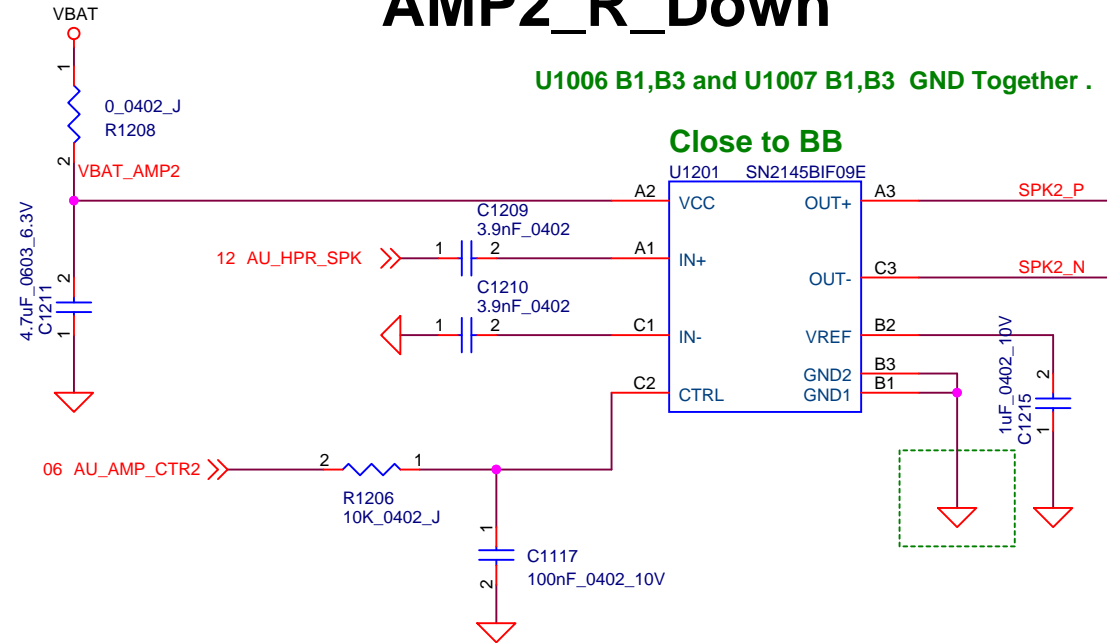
VBAT

AMP2_R_Down

U1006 B1,B3 and U1007 B1,B3 GND Together .

1
0_0402_J
R1208
2
VBAT_AMP2

Close to BB
U1201 SN2145BIF09E

A2 VCC
OUT+ A3 SPK2_P

C1209
3.9nF_0402
12 AU_HPR_SPK 1 2 A1 IN+
OUT- C3 SPK2_N

4.7uF_0603_6.3V
C1211
2
1

C1210
3.9nF_0402
1 2 C1 IN-
VREF B2
GND2 B3
GND1 B1
C2 CTRL

1uF_0402_10V
C1215
2
1

06 AU_AMP_CTR2 2 1
R1206
10K_0402_J

1
C1117
100nF_0402_10V
2